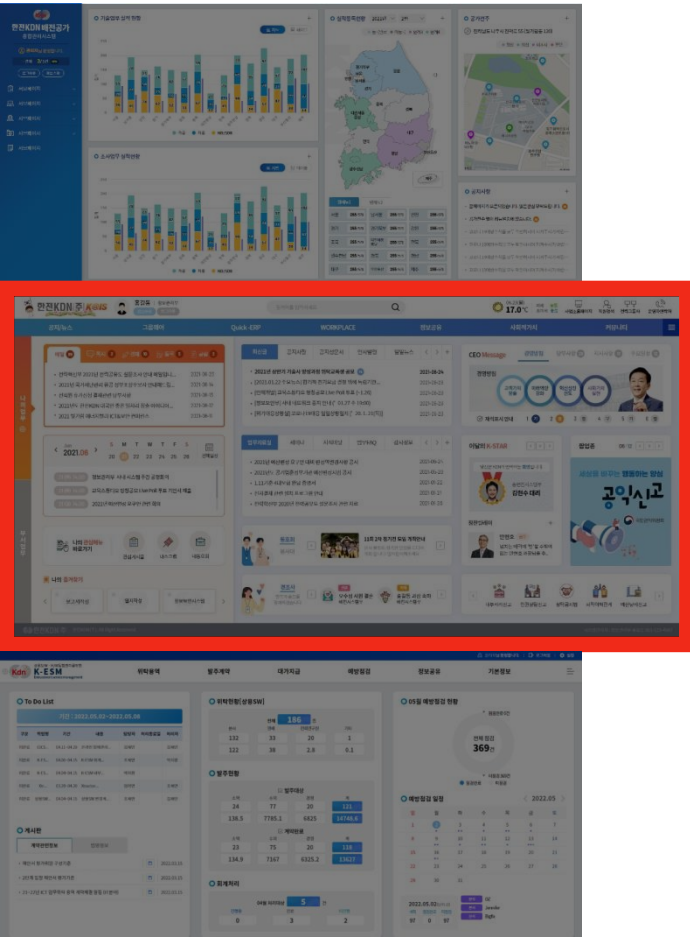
한전KDN 배전공가

기업업무 상각 현황

소셜업무 실적현황

실적점유현황

공지사항

한전KDN

Quick ERP

WORKPLACE

정보공유

사회적가치

커뮤니티

2021.06

CEO Message

이달의 K-STAR

공익신고

K-ESM

위탁용역

발주계약

대가지급

예방점검

정보공유

기본정보

To Do List

위탁현황(상용SW)

186

발주현황

회계처리

05월 예방점검 현황

369

예방점검 일정

2022.05

게시판